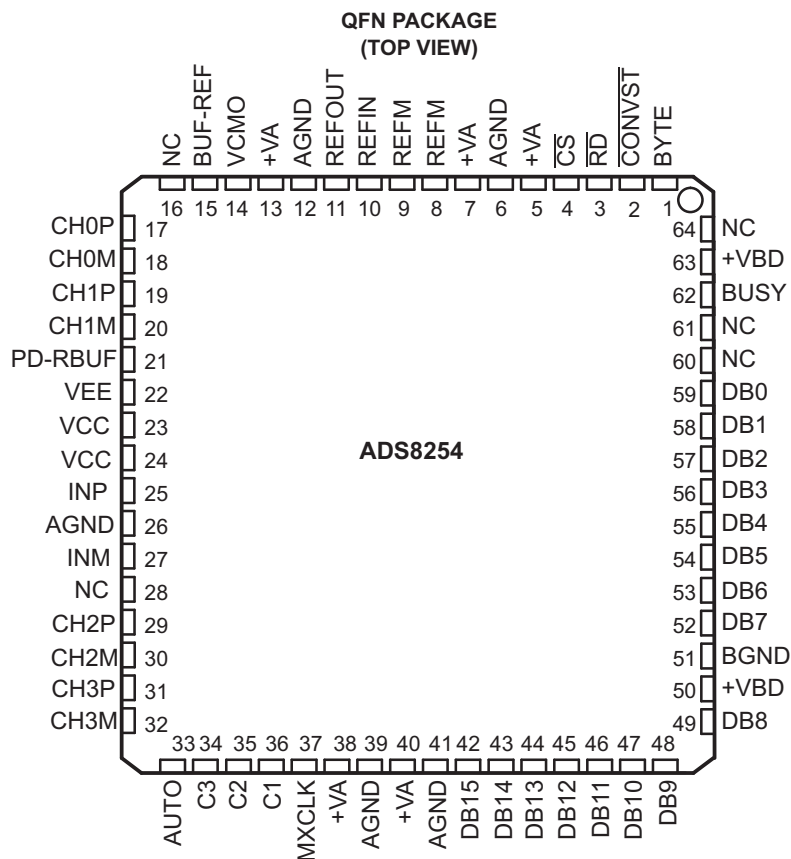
QFN PACKAGE
(TOP VIEW)

NC 16
BUF-REF 15
VCMO 14
+VA 13
AGND 12
REFOUT 11
REFIN 10
REFM 9
REFM 8
+VA 7
AGND 6
+VA 5
$\overline{CS}$ 4
$\overline{RD}$ 3
$\overline{CONVST}$ 2
BYTE 1

CH0P 17
CH0M 18
CH1P 19
CH1M 20
PD-RBUF 21
VEE 22
VCC 23
VCC 24
INP 25
AGND 26
INM 27
NC 28
CH2P 29
CH2M 30
CH3P 31
CH3M 32

ADS8254

64 NC
63 +VBD
62 BUSY
61 NC
60 NC
59 DB0
58 DB1
57 DB2
56 DB3
55 DB4
54 DB5
53 DB6
52 DB7
51 BGND
50 +VBD
49 DB8

33 AUTO
34 C3
35 C2
36 C1
37 MXCLK
38 +VA
39 AGND
40 +VA
41 AGND
42 DB15
43 DB14
44 DB13
45 DB12
46 DB11
47 DB10
48 DB9